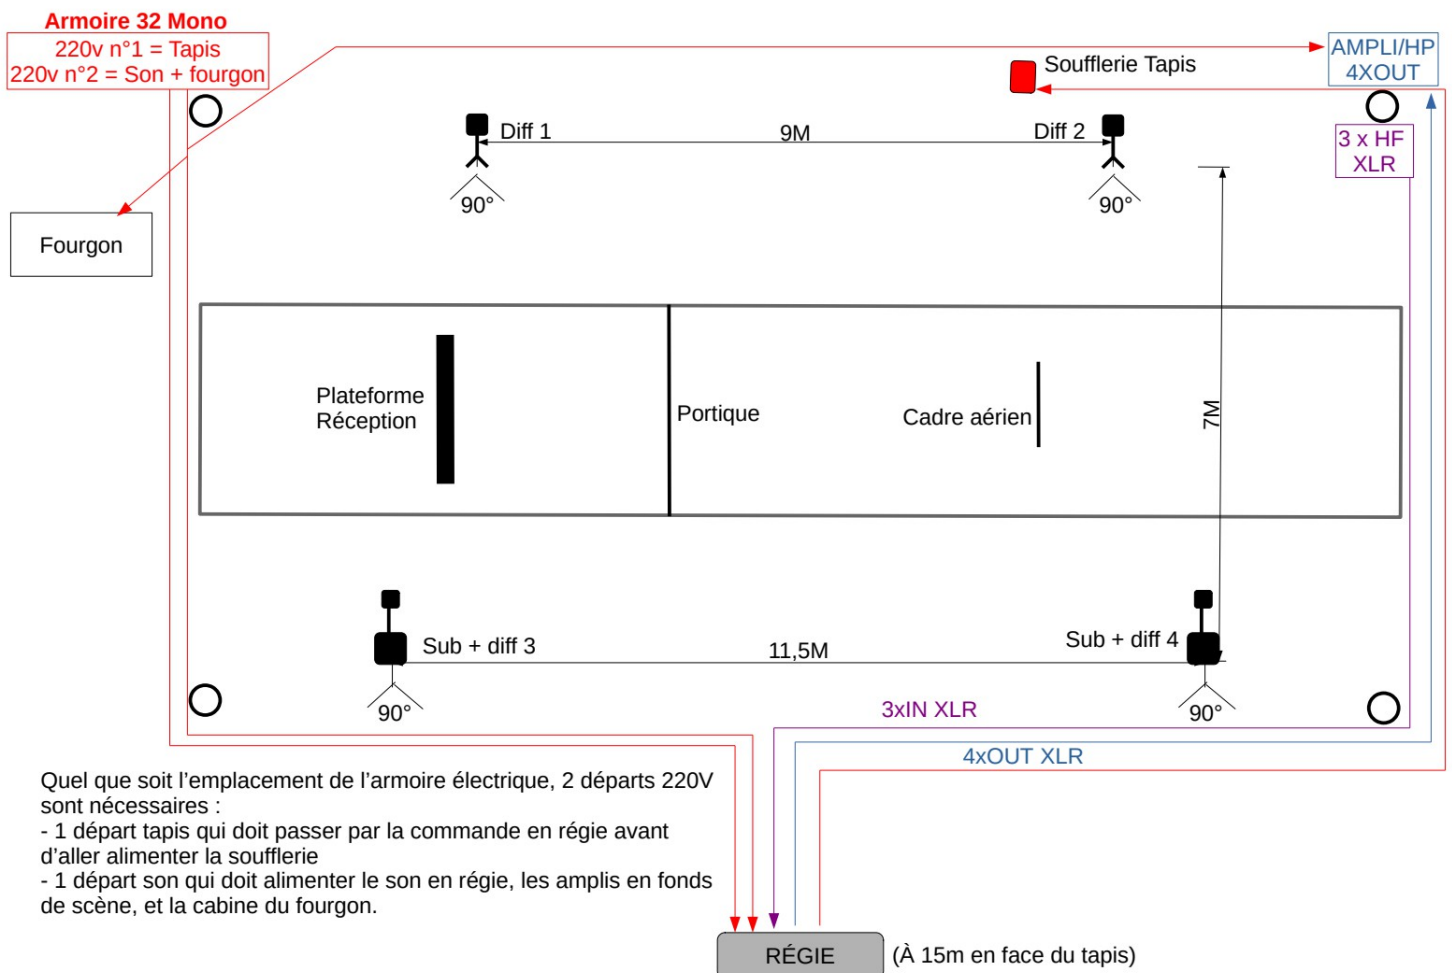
Armoire 32 Mono
220v n°1 = Tapis
220v n°2 = Son + fourgon

AMPLI/HP
4XOUT

Soufflerie Tapis

Diff 1
9M
Diff 2

90°
90°

3 x HF
XLR

Fourgon

Plateforme
Réception

Portique

Cadre aérien

7M

Sub + diff 3
11,5M
Sub + diff 4

90°
90°

3xIN XLR
4xOUT XLR

Quel que soit l’emplacement de l’armoire électrique, 2 départs 220V sont nécessaires :
- 1 départ tapis qui doit passer par la commande en régie avant d’aller alimenter la soufflerie
- 1 départ son qui doit alimenter le son en régie, les amplis en fonds de scène, et la cabine du fourgon.

RÉGIE
(À 15m en face du tapis)